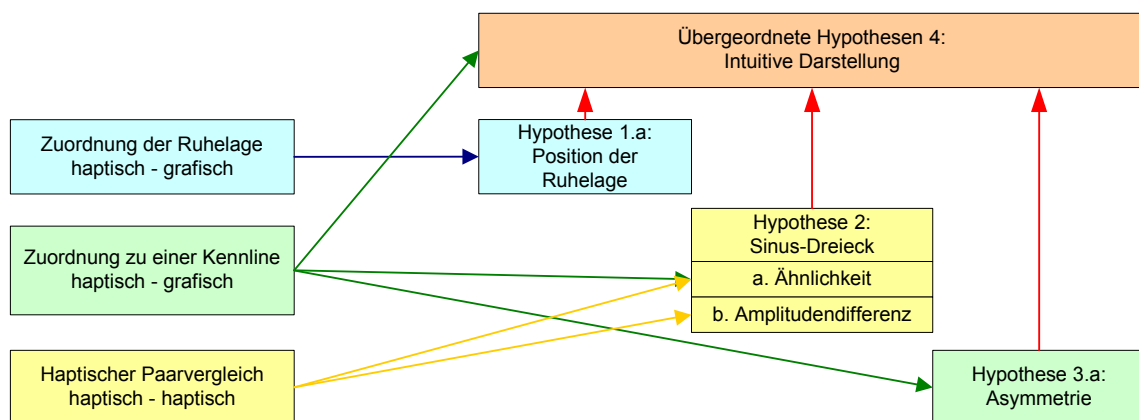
Übergeordnete Hypothesen 4:
Intuitive Darstellung

Zuordnung der Ruhelage
haptisch - grafisch

Hypothese 1.a:
Position der
Ruhelage

Zuordnung zu einer Kennline
haptisch - grafisch

Hypothese 2:
Sinus-Dreieck

a. Ähnlichkeit

b. Amplitudendifferenz

Haptischer Paarvergleich
haptisch - haptisch

Hypothese 3.a:
Asymmetrie